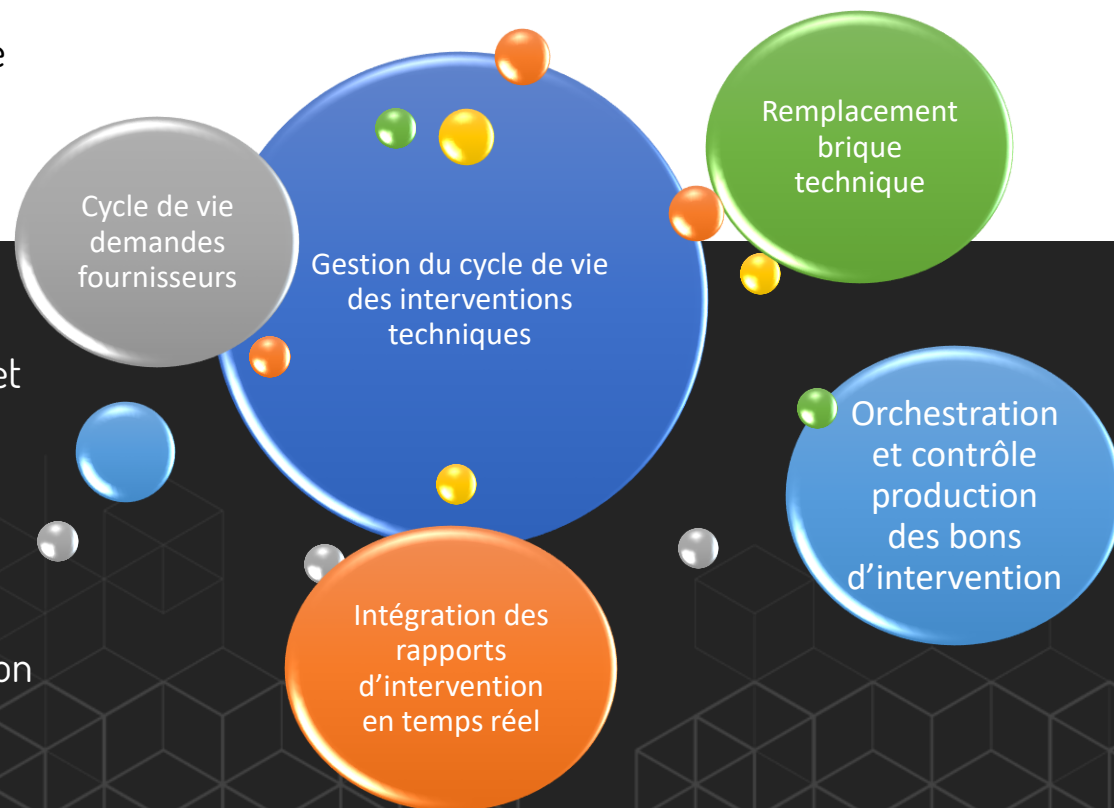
e

et

on

Cycle de vie demandes fournisseurs

Gestion du cycle de vie des interventions techniques

Remplacement brique technique

Orchestration et contrôle production des bons d’intervention

Intégration des rapports d’intervention en temps réel